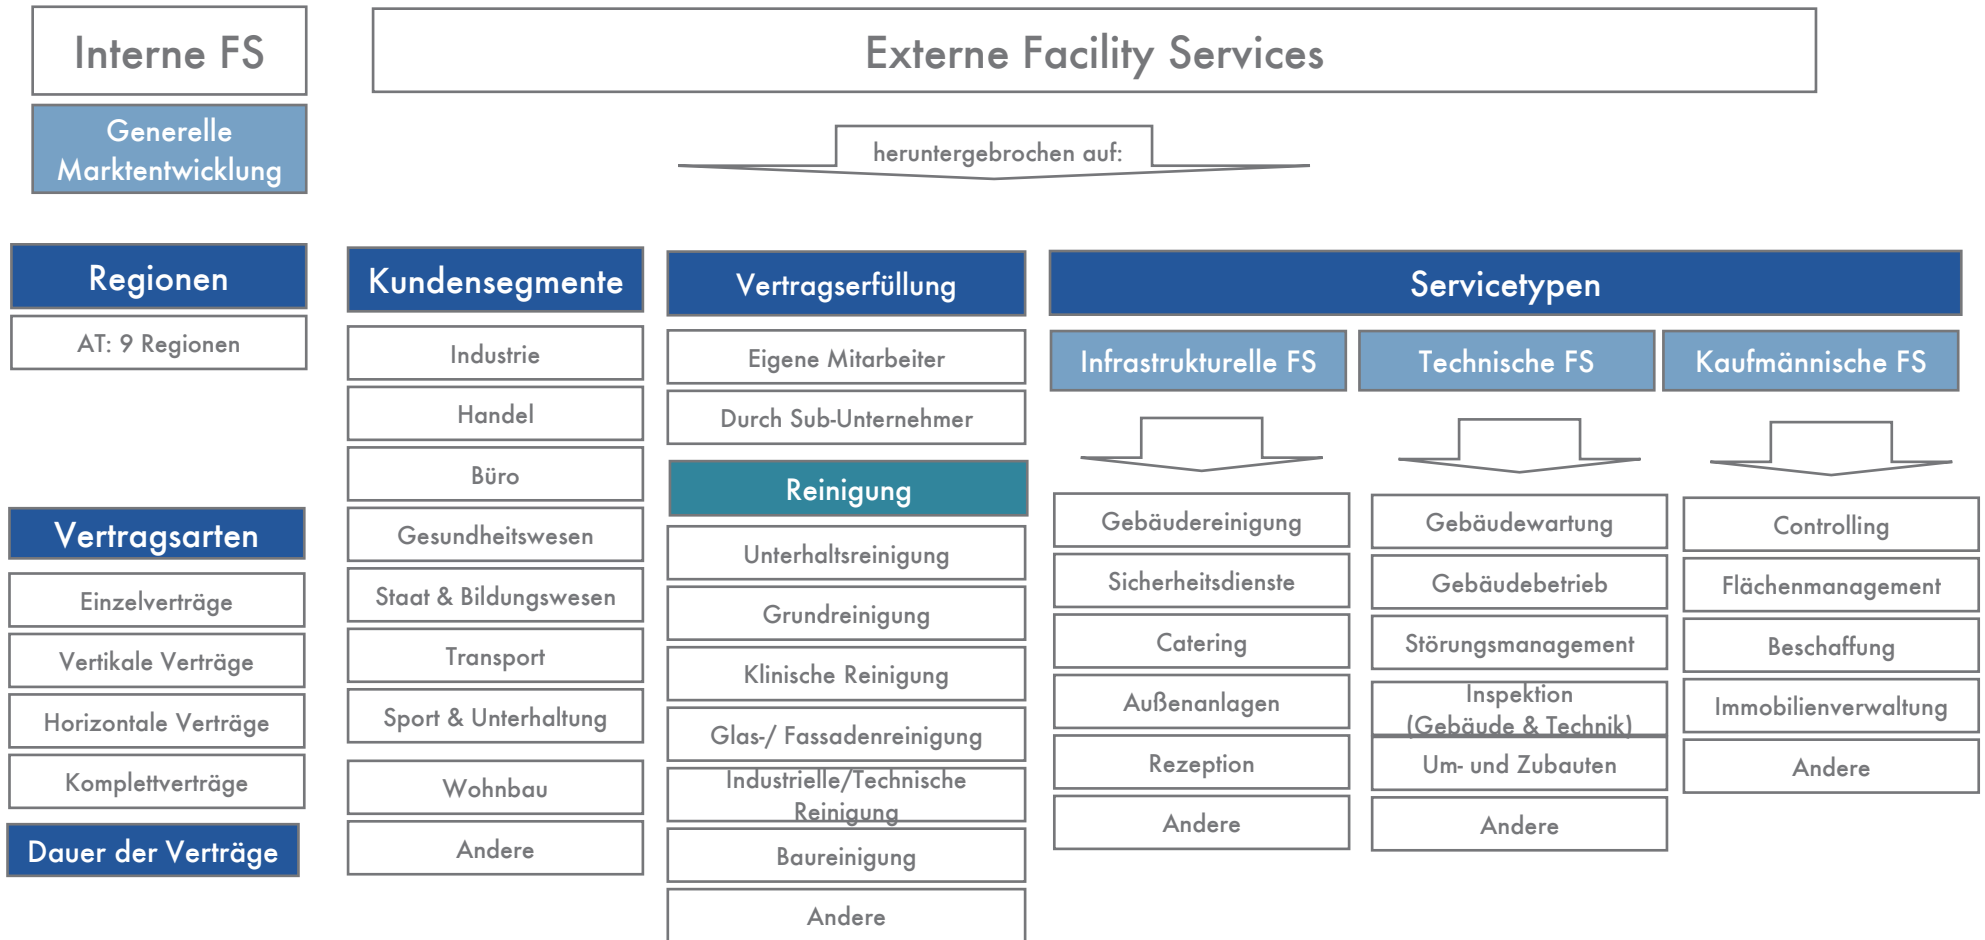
Interne FS

Generelle Marktentwicklung

Externe Facility Services

heruntergebrochen auf:

Regionen

AT: 9 Regionen

Vertragsarten

Einzelverträge

Vertikale Verträge

Horizontale Verträge

Komplettverträge

Dauer der Verträge

Kundensegmente

Industrie

Handel

Büro

Gesundheitswesen

Staat & Bildungswesen

Transport

Sport & Unterhaltung

Wohnbau

Andere

Vertragserfüllung

Eigene Mitarbeiter

Durch Sub-Unternehmer

Reinigung

Unterhaltsreinigung

Grundreinigung

Klinische Reinigung

Glas-/ Fassadenreinigung

Industrielle/Technische Reinigung

Baureinigung

Andere

Servicetypen

Infrastrukturelle FS

Gebäudereinigung

Sicherheitsdienste

Catering

Außenanlagen

Rezeption

Andere

Technische FS

Gebäudewartung

Gebäudebetrieb

Störungsmanagement

Inspektion (Gebäude & Technik)

Um- und Zubauten

Andere

Kaufmännische FS

Controlling

Flächenmanagement

Beschaffung

Immobilienverwaltung

Andere